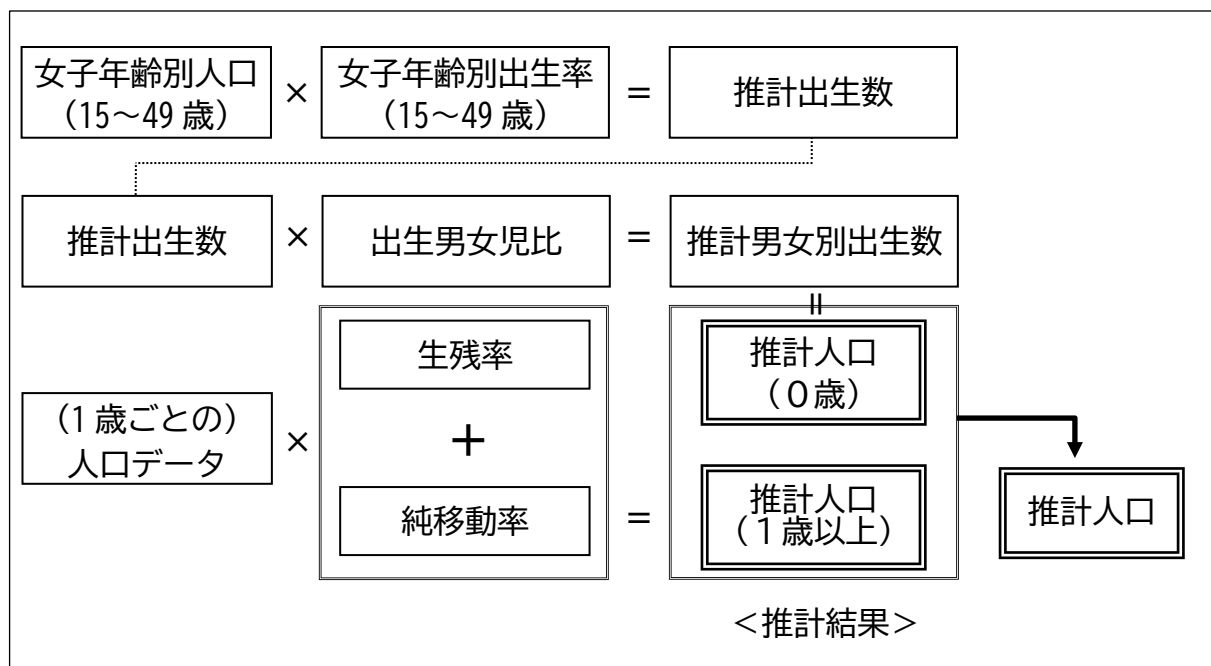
女子年齢別人口
（15～49 歳）

×

女子年齢別出生率
（15～49 歳）

＝

推計出生数

推計出生数

×

出生男女児比

＝

推計男女別出生数

＝

生残率

＋

純移動率

推計人口
（0歳）

（1 歳ごとの）
人口データ

×

＝

推計人口
（1歳以上）

推計人口

＜推計結果＞